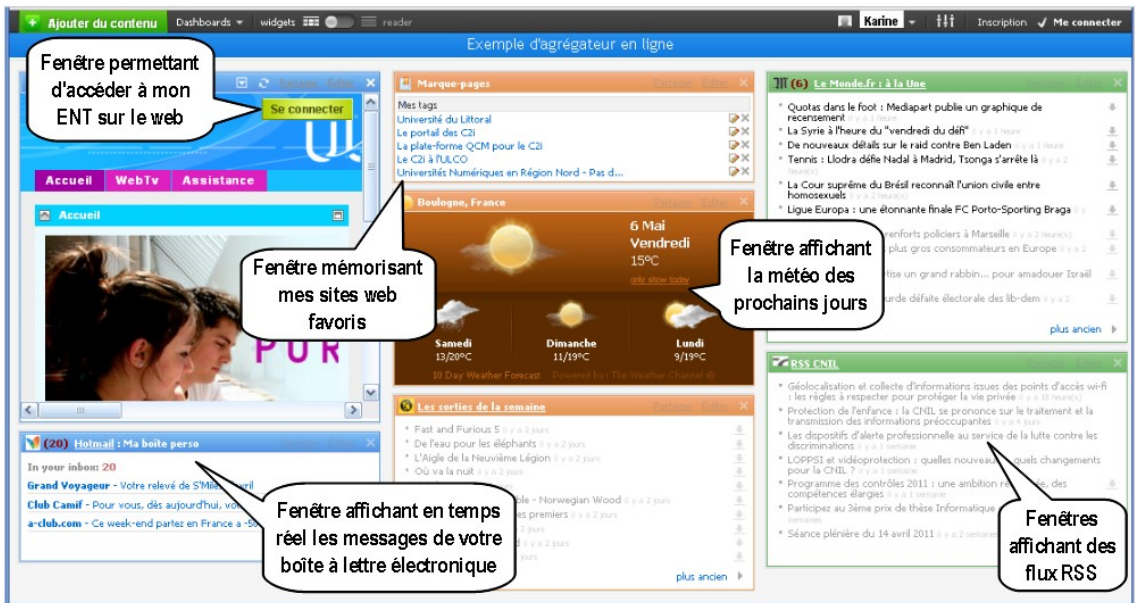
+ Ajouter du contenu Dashboards widgets reader Karine Inscription ✓ Me connecter

Exemple d'agrégateur en ligne

Fenêtre permettant d'accéder à mon ENT sur le web

Partager Editer
Se connecter
Accueil WebTv Assistance
Accueil
PUR

Marque-pages Partager Editer
Mes tags
Université du Littoral
Le portail des C2i
La plate-forme QCM pour le C2i
Le C2i à l'ULCO
Universités Numériques en Région Nord - Pas d...

Fenêtre mémorisant mes sites web favoris

Boulogne, France
6 Mai
Vendredi
15°C
Samedi 13/20°C
Dimanche 11/19°C
Lundi 9/19°C
10 Day Weather Forecast Powered by : The Weather Channel ®

Fenêtre affichant la météo des prochains jours

(6) Le Monde.fr : à la Une
Quotas dans le foot : Mediapart publie un graphique de recensement
La Syrie à l'heure du "vendredi du défi"
De nouveaux détails sur le raid contre Ben Laden
Tennis : Llodra défie Nadal à Madrid, Tsonga s'arrête là
La Cour suprême du Brésil reconnaît l'union civile entre homosexuels
Ligue Europa : une étonnante finale FC Porto-Sporting Braga
renforts policiers à Marseille
plus gros consommateurs en Europe
tise un grand rabbin... pour amadouer Israël
urde défaite électorale des lib-dem
plus ancien

RSS CNIL
Géolocalisation et collecte d'informations issues des points d'accès wi-fi : les règles à respecter pour protéger la vie privée
Protection de l'enfance : la CNIL se prononce sur le traitement et la transmission des informations préoccupantes
Les dispositifs d'alerte professionnelle au service de la lutte contre les discriminations
LOPPSI et vidéoprotection : quelles nouveau quels changements pour la CNIL ?
Programme des contrôles 2011 : une ambition re e, des compétences élargies
Participez au 3ème prix de thèse Informatique
Séance plénière du 14 avril 2011

Fenêtres affichant des flux RSS

Les sorties de la semaine
Fast and Furious 5
De l'eau pour les éléphants
L'Aigle de la Neuvième Légion
Où va la nuit
le - Norwegian Wood
s premiers
plus ancien

(20) Hotmail : Ma boîte perso
In your inbox: 20
Grand Voyageur - Votre relevé de S'Mil ril
Club Camif - Pour vous, dès aujourd'hui, vo
a-club.com - Ce week-end partez en France a -50

Fenêtre affichant en temps réel les messages de votre boîte à lettre électronique